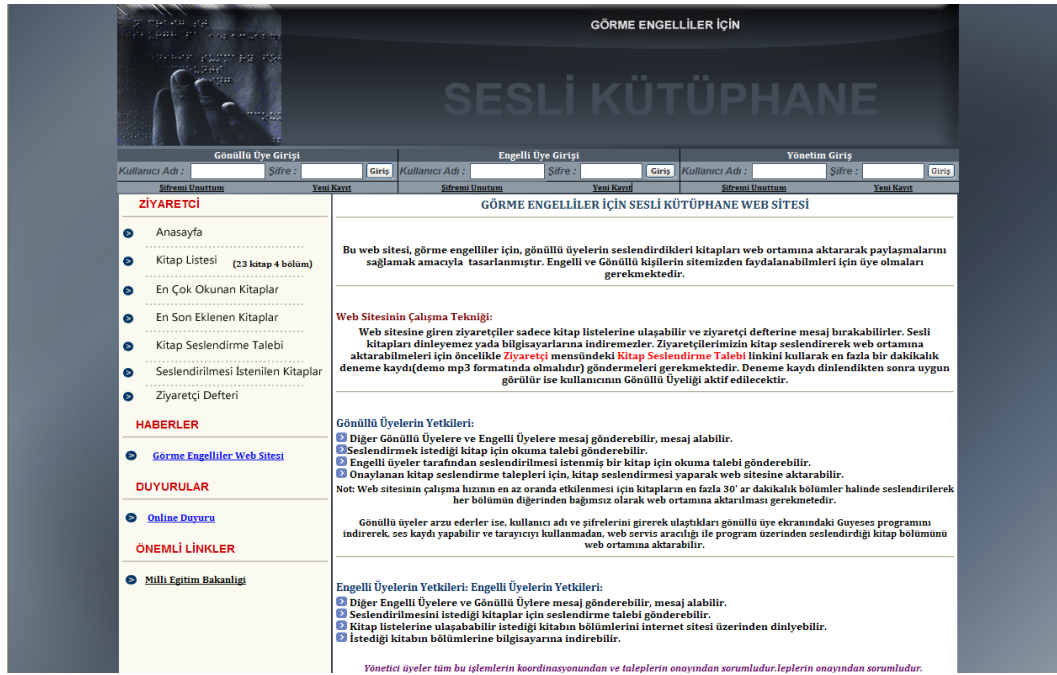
GÖRME ENGELLİLER İÇİN

SESLİ KÜTÜPHANE

Gönüllü Üye Girişi
Kullanıcı Adı : Şifre : Giriş
Şifremi Unuttum Yeni Kayıt

Engelli Üye Girişi
Kullanıcı Adı : Şifre : Giriş
Şifremi Unuttum Yeni Kayıt

Yönetim Giriş
Kullanıcı Adı : Şifre : Giriş
Şifremi Unuttum Yeni Kayıt

ZİYARETÇİ

Anasayfa
Kitap Listesi (23 kitap 4 bölüm)
En Çok Okunan Kitaplar
En Son Eklenen Kitaplar
Kitap Seslendirme Talebi
Seslendirilmesi İstenilen Kitaplar
Ziyaretçi Defteri

HABERLER

Görme Engelliler Web Sitesi

DUYURULAR

Online Duyuru

ÖNEMLİ LİNKLER

Milli Egitim Bakanligi

GÖRME ENGELLİLER İÇİN SESLİ KÜTÜPHANE WEB SİTESİ

Bu web sitesi, görme engelliler için, gönüllü üyelerin seslendirdikleri kitapları web ortamına aktararak paylaşmalarını sağlamak amacıyla tasarlanmıştır. Engelli ve Gönüllü kişilerin sitemizden faydalanabilmeleri için üye olmaları gerekmektedir.

Web Sitesinin Çalışma Tekniği:
Web sitesine giren ziyaretçiler sadece kitap listelerine ulaşabilir ve ziyaretçi defterine mesaj bırakabilirler. Sesli kitapları dinleyemez yada bilgisayarlarına indiremezler. Ziyaretçilerimizin kitap seslendirerek web ortamına aktarabilmeleri için öncelikle Ziyaretçi mensündeki Kitap Seslendirme Talebi linkini kullarak en fazla bir dakikalık deneme kaydı(demo mp3 formatında olmalıdır) göndermeleri gerekmektedir. Deneme kaydı dinlendikten sonra uygun görülür ise kullanıcının Gönüllü Üyeliği aktif edilecektir.

Gönüllü Üyelerin Yetkileri:
Diğer Gönüllü Üyelere ve Engelli Üyelere mesaj gönderebilir, mesaj alabilir.
Seslendirmek istediği kitap için okuma talebi gönderebilir.
Engelli üyeler tarafından seslendirilmesi istenmiş bir kitap için okuma talebi gönderebilir.
Onaylanan kitap seslendirme talepleri için, kitap seslendirmesi yaparak web sitesine aktarabilir.
Not: Web sitesinin çalışma hızının en az oranda etkilenmesi için kitapların en fazla 30' ar dakikalık bölümler halinde seslendirilerek her bölümün diğerinden bağımsız olarak web ortamına aktarılması gerekmetedir.

Gönüllü üyeler arzu ederler ise, kullanıcı adı ve şifrelerini girerek ulaştıkları gönüllü üye ekranındaki Guyeses programını indirerek, ses kaydı yapabilir ve tarayıcıyı kullanmadan, web servis aracılığı ile program üzerinden seslendirdiği kitap bölümünü web ortamına aktarabilir.

Engelli Üyelerin Yetkileri: Engelli Üyelerin Yetkileri:
Diğer Engelli Üyelere ve Gönüllü Üyelere mesaj gönderebilir, mesaj alabilir.
Seslendirilmesini istediği kitaplar için seslendirme talebi gönderebilir.
Kitap listelerine ulaşababilir istediği kitabın bölümlerini internet sitesi üzerinden dinleyebilir.
İstediği kitabın bölümlerine bilgisayarına indirebilir.

Yönetici üyeler tüm bu işlemlerin koordinasyonundan ve taleplerin onayından sorumludur.leplerin onayından sorumludur.